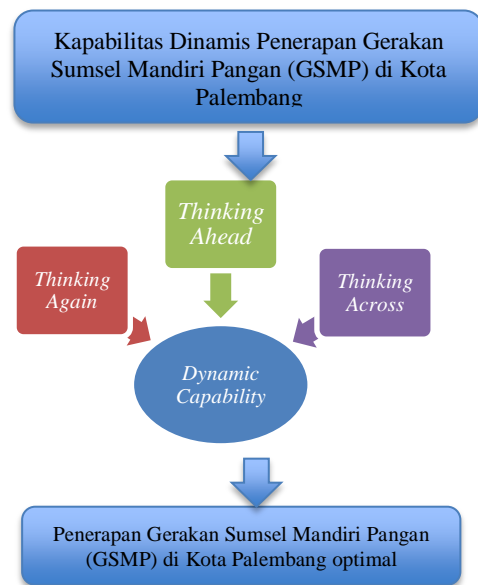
Kapabilitas Dinamis Penerapan Gerakan Sumsel Mandiri Pangan (GSMP) di Kota Palembang

Thinking Ahead

Thinking Again

Thinking Across

Dynamic Capability

Penerapan Gerakan Sumsel Mandiri Pangan (GSMP) di Kota Palembang optimal